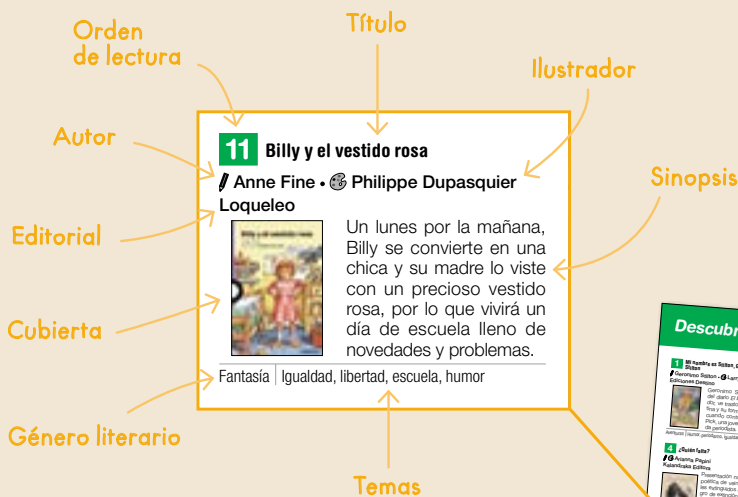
Orden de lectura

Título

Ilustrador

Autor

Sinopsis

Editorial

Cubierta

Género literario

Temas

11 Billy y el vestido rosa

Anne Fine • Philippe Dupasquier

Loqueleo

Billy y el vestido rosa

Un lunes por la mañana, Billy se convierte en una chica y su madre lo viste con un precioso vestido rosa, por lo que vivirá un día de escuela lleno de novedades y problemas.

Fantasía | Igualdad, libertad, escuela, humor

Descubr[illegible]

1 Mi nombre es Stilton, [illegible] Stilton

Geronimo Stilton • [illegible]

Ediciones Destino

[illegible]

4 ¿Quién falta?

Ananna Pilgrini

Kalandraka Editora

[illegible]